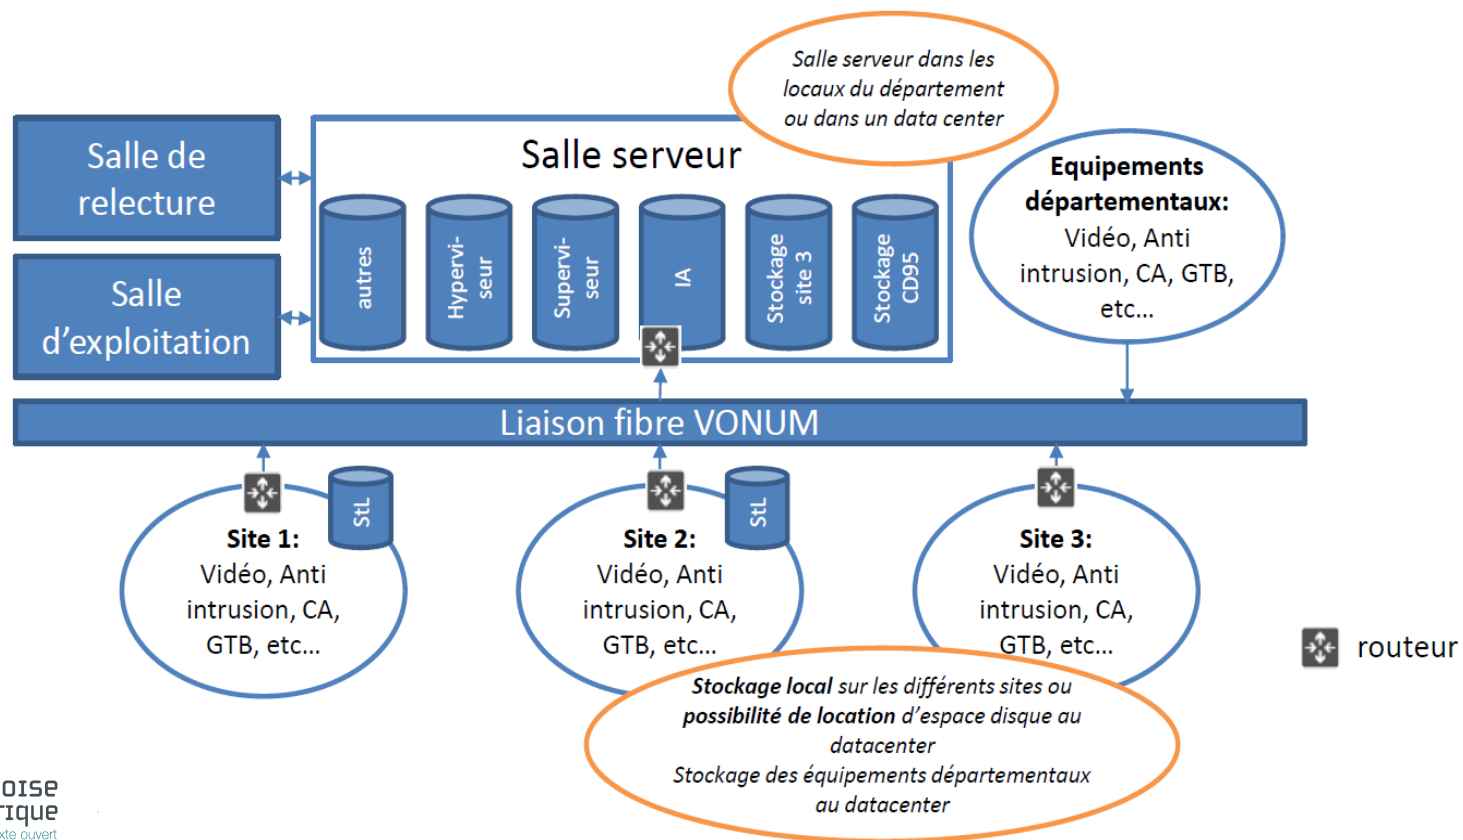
Salle serveur dans les locaux du département ou dans un data center

Salle de relecture

Salle d'exploitation

Salle serveur

autres

Hypervi-seur

Supervi-seur

IA

Stockage site 3

Stockage CD95

Equipements départementaux: Vidéo, Anti intrusion, CA, GTB, etc…

Liaison fibre VONUM

StL

Site 1: Vidéo, Anti intrusion, CA, GTB, etc…

StL

Site 2: Vidéo, Anti intrusion, CA, GTB, etc…

Site 3: Vidéo, Anti intrusion, CA, GTB, etc…

routeur

Stockage local sur les différents sites ou possibilité de location d'espace disque au datacenter
Stockage des équipements départementaux au datacenter

oise
rique
xte ouvert